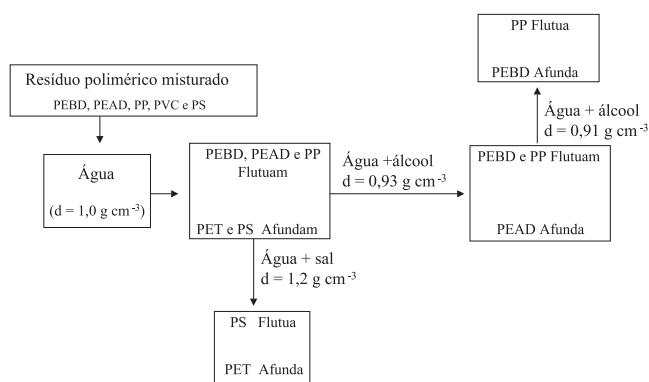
PP Flutua

PEBD Afunda

Água + álcool
d = 0,91 g $cm^{-3}$

Resíduo polimérico misturado
PEBD, PEAD, PP, PVC e PS

Água
(d = 1,0 g $cm^{-3}$)

PEBD, PEAD e PP Flutuam

PET e PS Afundam

Água +álcool
d = 0,93 g $cm^{-3}$

PEBD e PP Flutuam

PEAD Afunda

Água + sal
d = 1,2 g $cm^{-3}$

PS Flutua

PET Afunda